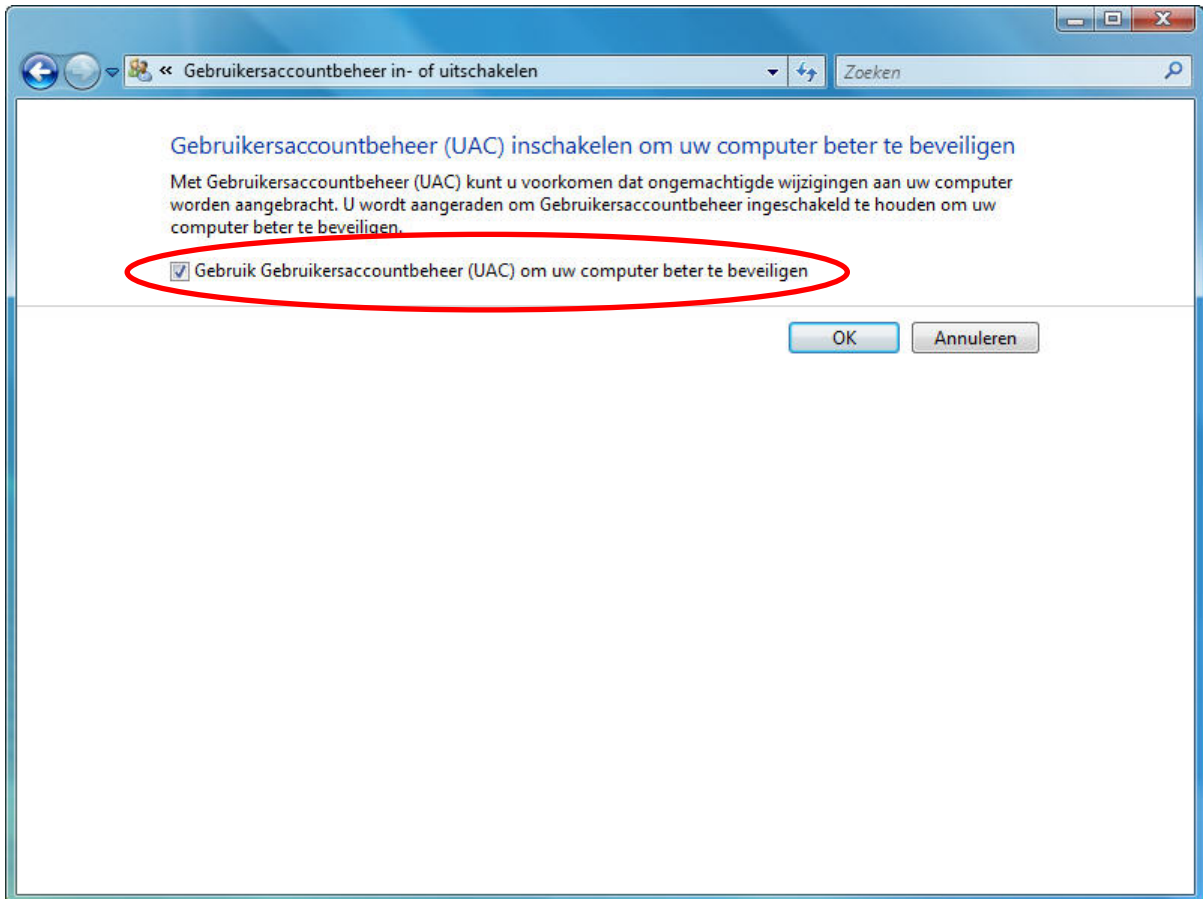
« Gebruikersaccountbeheer in- of uitschakelen

Zoeken

Gebruikersaccountbeheer (UAC) inschakelen om uw computer beter te beveiligen

Met Gebruikersaccountbeheer (UAC) kunt u voorkomen dat ongemachtigde wijzigingen aan uw computer worden aangebracht. U wordt aangeraden om Gebruikersaccountbeheer ingeschakeld te houden om uw computer beter te beveiligen.

Gebruik Gebruikersaccountbeheer (UAC) om uw computer beter te beveiligen

OK

Annuleren